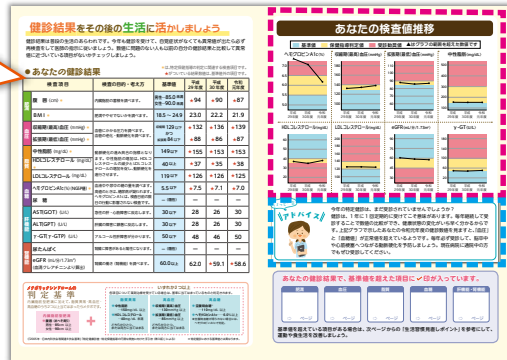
健診結果をその後の生活に活かしましょう

健診結果は普段の生活のあらわれです。今年も健診を受けて、自覚症状がなくても異常値がなかったなどで再検査をして医師の指示に従いましょう。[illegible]

あなたの健診結果

| 検査項目 | 検査の目的・考え方 | 基準値 | 平成29年度 | 平成30年度 | 令和元年度 |
|---|---|---|---|---|---|
| 腹囲（cm） | 内臓脂肪の蓄積を調べます。 | 男性～85.0未満 女性～90.0未満 | 94 | 90 | 87 |
| BMI | | 18.5～24.9 | 23.0 | 22.2 | 21.9 |
| 収縮期血圧（mmHg） | | 130未満 | 132 | 136 | 139 |
| 拡張期血圧（mmHg） | | 85未満 | 86 | 86 | 87 |
| 中性脂肪（mg/dL） | | 149以下 | 155 | 153 | 153 |
| HDLコレステロール（mg/dL） | | 40以上 | 37 | 35 | 38 |
| LDLコレステロール（mg/dL） | | 119以下 | 126 | 126 | 125 |
| ヘモグロビンA1c（NGSP値） | | 5.5以下 | 7.5 | 7.1 | 7.0 |
| 尿糖 | | | | | |
| AST(GOT)（U/L） | | 30以下 | 28 | 26 | 30 |
| ALT(GPT)（U/L） | | 30以下 | 28 | 26 | 30 |
| γ-GT（γ-GTP）（U/L） | | 50以下 | 46 | 46 | 50 |
| 尿たんぱく | | | | | |
| eGFR（mL/分/1.73m²） | | 60.0以上 | 62.0 | 59.1 | 58.6 |

メタボリックシンドロームの判定基準

あなたの検査値推移

基準値　保健指導判定値　受診勧奨値

ヘモグロビンA1c(%)　収縮期血圧(mmHg)　拡張期血圧(mmHg)　中性脂肪(mg/dL)
HDLコレステロール(mg/dL)　LDLコレステロール(mg/dL)　eGFR(mL/分/1.73m²)　γ-GT(U/L)

ドクターアドバイス

今年の特定健診は、まだ受診されていませんでしょうか？健診は、1年に1回定期的に受けてご自身を振り返ります。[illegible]

あなたの健診結果で、基準値を超えた項目に○印が入っています。

基準値を超えている項目がある場合は、次ページからの「生活習慣病改善レポート」を参考にして、運動や食生活を改善しましょう。